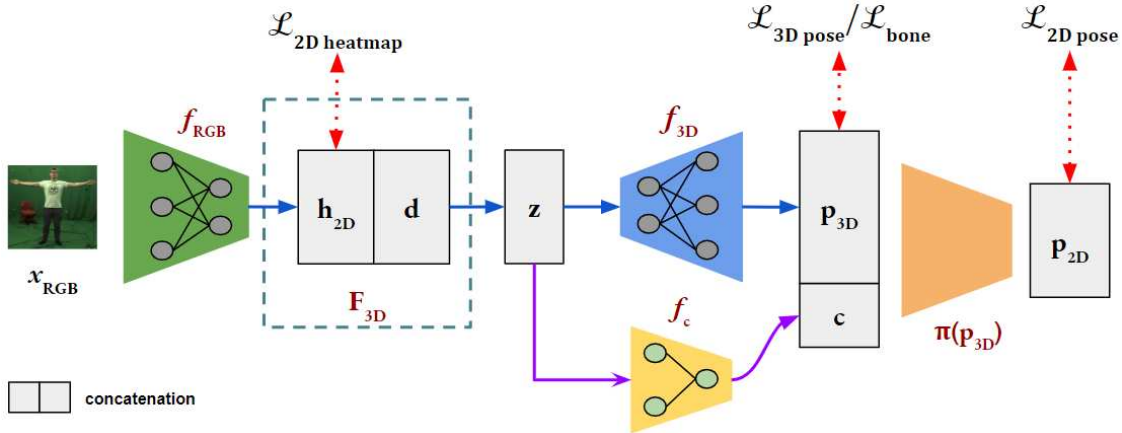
$\mathcal{L}_{\text{2D heatmap}}$

$\mathcal{L}_{\text{3D pose}}/\mathcal{L}_{\text{bone}}$

$\mathcal{L}_{\text{2D pose}}$

$f_{\text{RGB}}$

$\mathbf{h}_{2D}$

$\mathbf{d}$

$\mathbf{z}$

$f_{3D}$

$\mathbf{p}_{3D}$

$\mathbf{p}_{2D}$

$x_{\text{RGB}}$

$\mathbf{F}_{3D}$

$f_c$

$\mathbf{c}$

$\pi(\mathbf{p}_{3D})$

concatenation